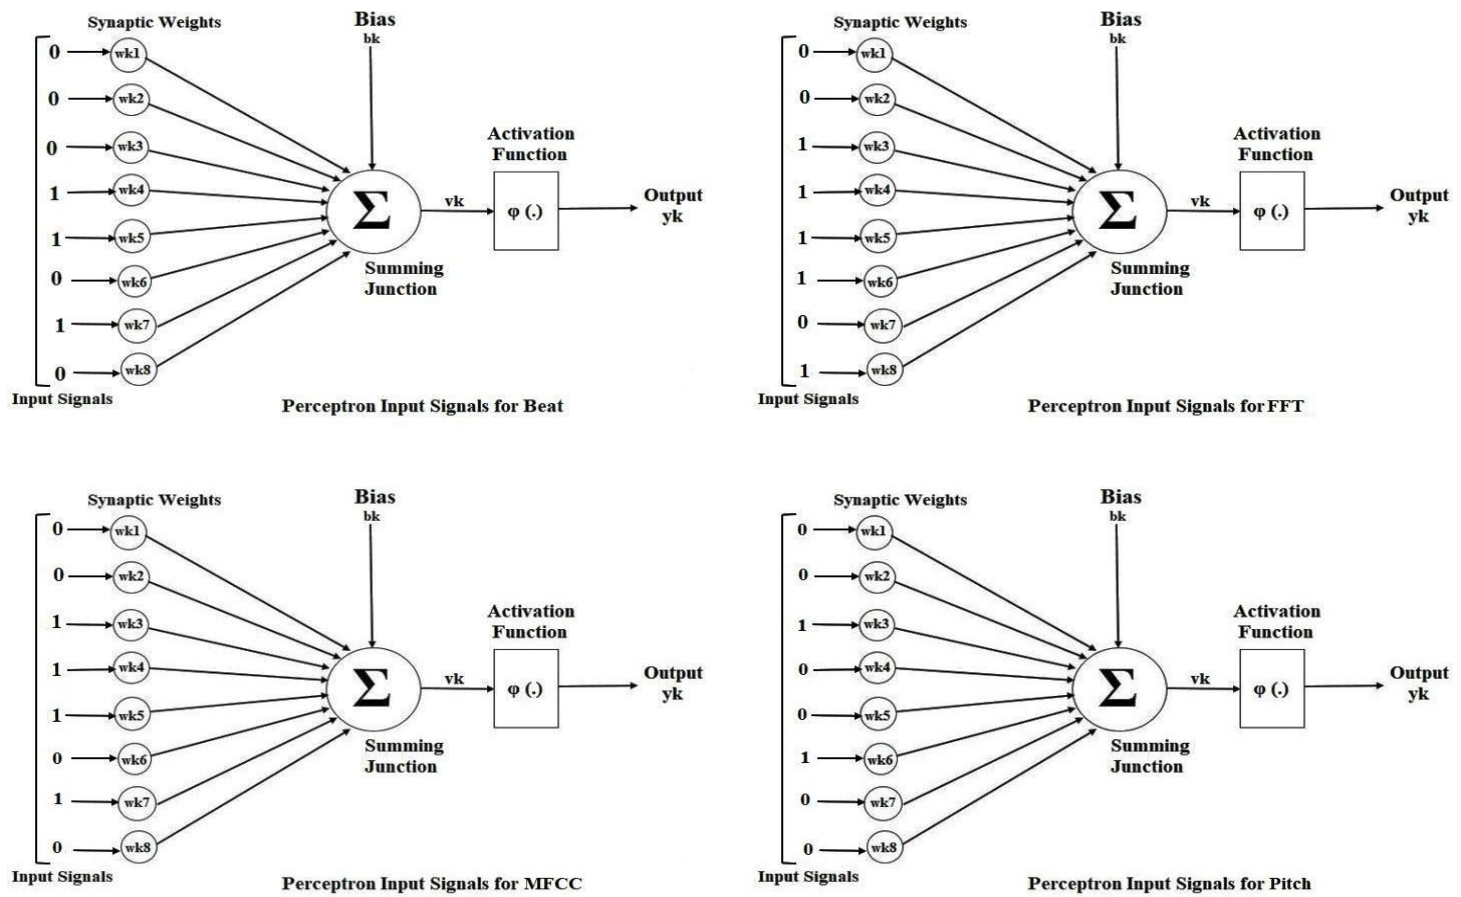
Synaptic Weights
Bias
bk
0 wk1
0 wk2
0 wk3
1 wk4
1 wk5
0 wk6
1 wk7
0 wk8
$\Sigma$
vk
Activation Function
φ (.)
Output yk
Summing Junction
Input Signals
Perceptron Input Signals for Beat

Synaptic Weights
Bias
bk
0 wk1
0 wk2
1 wk3
1 wk4
1 wk5
1 wk6
0 wk7
1 wk8
$\Sigma$
vk
Activation Function
φ (.)
Output yk
Summing Junction
Input Signals
Perceptron Input Signals for FFT

Synaptic Weights
Bias
bk
0 wk1
0 wk2
1 wk3
1 wk4
1 wk5
0 wk6
1 wk7
0 wk8
$\Sigma$
vk
Activation Function
φ (.)
Output yk
Summing Junction
Input Signals
Perceptron Input Signals for MFCC

Synaptic Weights
Bias
bk
0 wk1
0 wk2
1 wk3
0 wk4
0 wk5
1 wk6
0 wk7
0 wk8
$\Sigma$
vk
Activation Function
φ (.)
Output yk
Summing Junction
Input Signals
Perceptron Input Signals for Pitch